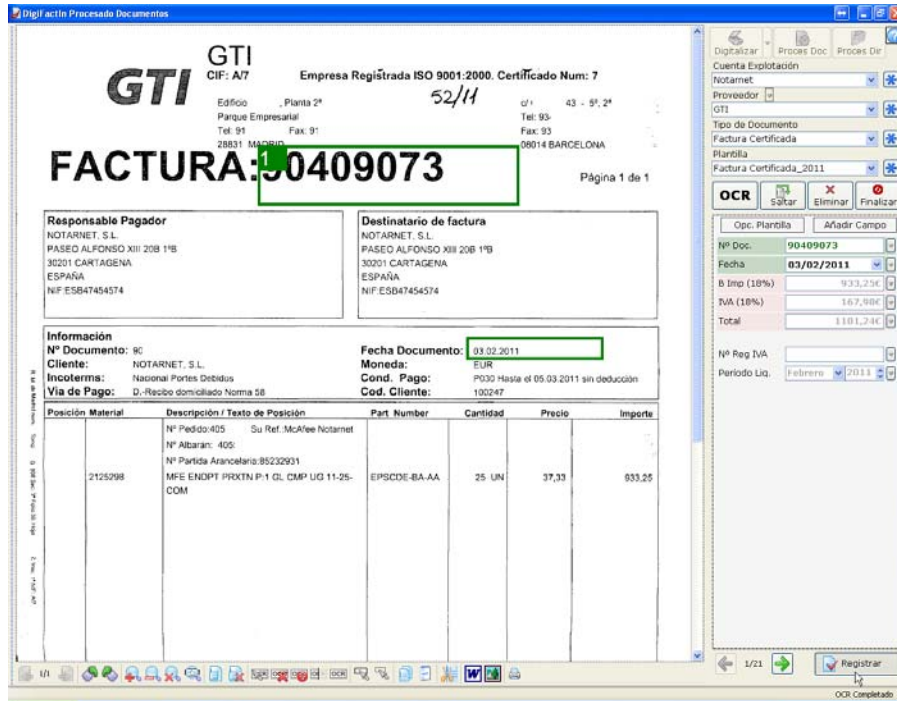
DigiFactIn Procesado Documentos

GTI
GTI
CIF: A/7
Empresa Registrada ISO 9001:2000. Certificado Num: 7
52/11
Edificio , Planta 2ª
Parque Empresarial
Tel: 91 Fax: 91
28831 MADRID
c/ 43 - 5º, 2ª
Tel: 93
Fax: 93
08014 BARCELONA

FACTURA: 90409073
Página 1 de 1

Responsable Pagador
NOTARNET, S.L.
PASEO ALFONSO XIII 20B 1ºB
30201 CARTAGENA
ESPAÑA
NIF:ESB47454574

Destinatario de factura
NOTARNET, S.L.
PASEO ALFONSO XIII 20B 1ºB
30201 CARTAGENA
ESPAÑA
NIF:ESB47454574

Información
Nº Documento: 90
Cliente: NOTARNET, S.L.
Incoterms: Nacional Portes Debidus
Via de Pago: D.-Recibo domiciliado Norma 58
Fecha Documento: 03.02.2011
Moneda: EUR
Cond. Pago: P030 Hasta el 05.03.2011 sin deducción
Cod. Cliente: 100247

| Posición | Material | Descripción / Texto de Posición | Part Number | Cantidad | Precio | Importe |
|---|---|---|---|---|---|---|
| | | Nº Pedido:405 Su Ref.:McAfee Notarnet<br>Nº Albaran: 405<br>Nº Partida Arancelaria:85232931 | | | | |
| | 2125298 | MFE ENDPT PRXTN P:1 GL CMP UG 11-25-COM | EPSCDE-BA-AA | 25 UN | 37,33 | 933,25 |

Digitalizar
Proces Doc
Proces Dir
Cuenta Explotación
Notarnet
Proveedor
GTI
Tipo de Documento
Factura Certificada
Plantilla
Factura Certificada_2011
OCR
Saltar
Eliminar
Finalizar
Opc. Plantilla
Añadir Campo
Nº Doc. 90409073
Fecha 03/02/2011
B Imp (18%) 933,25€
IVA (18%) 167,98€
Total 1101,24€
Nº Reg IVA
Periodo Liq. Febrero 2011
1/21
Registrar
OCR Completado